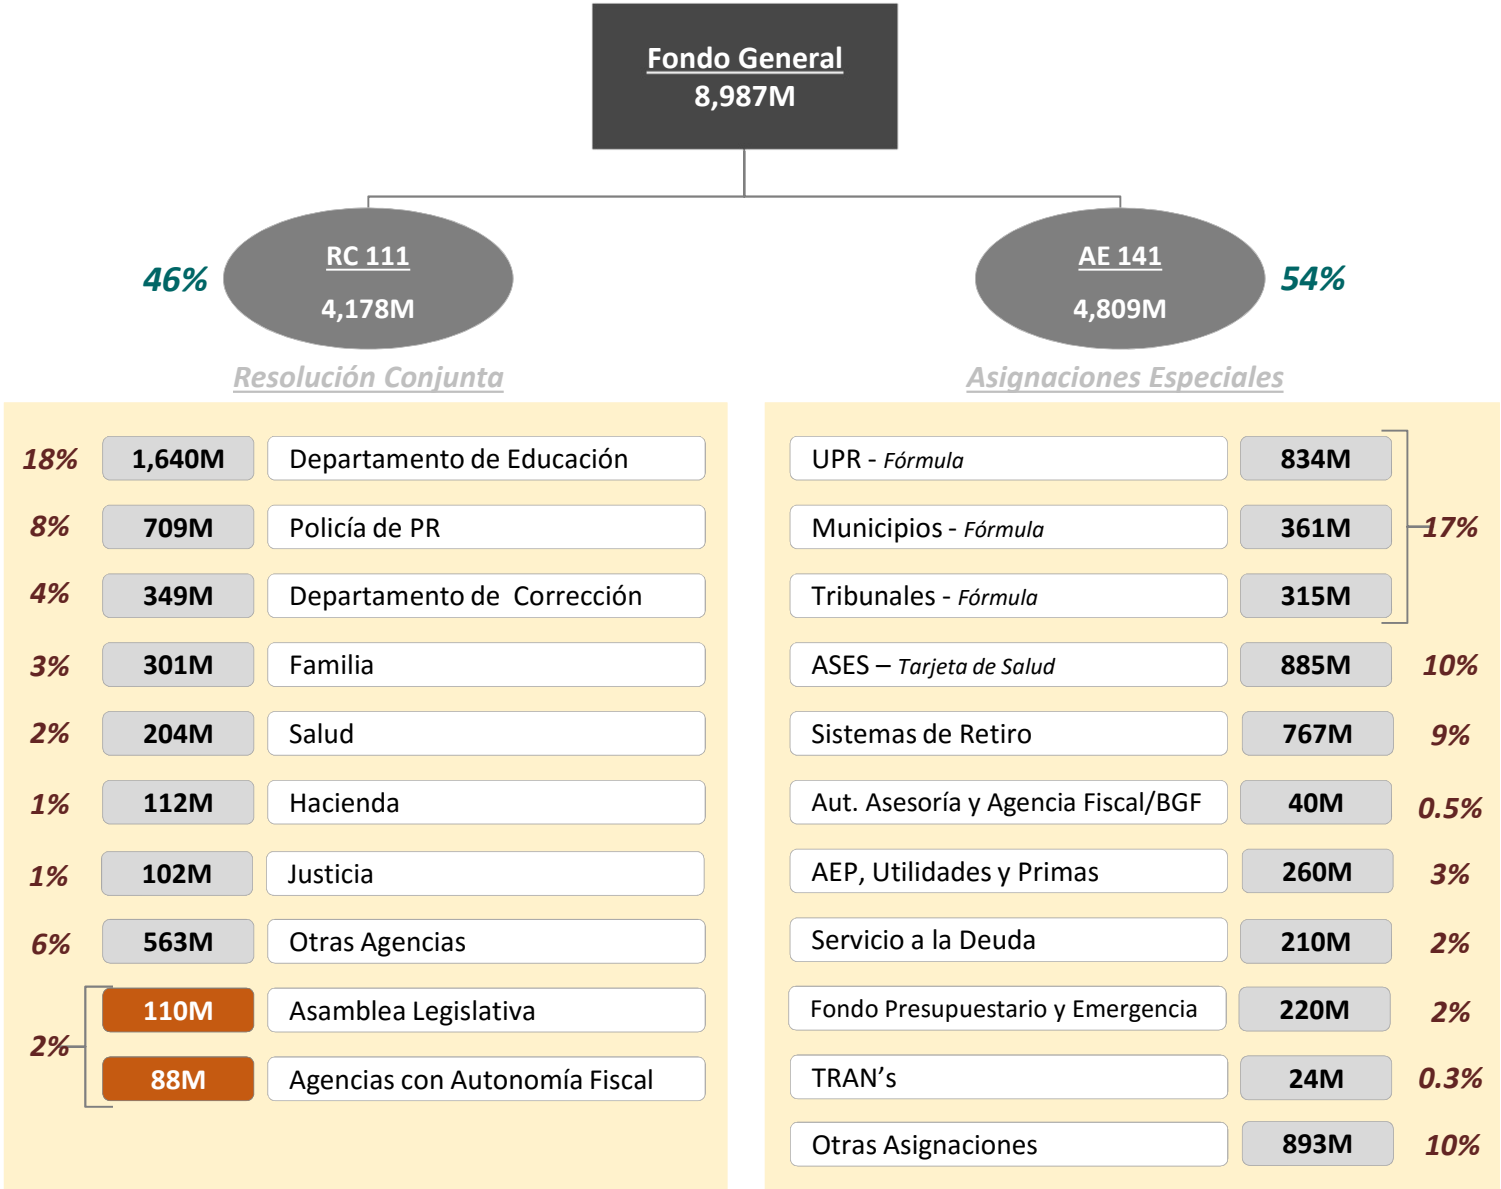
Fondo General
8,987M

46%
RC 111
4,178M

AE 141
4,809M
54%

Resolución Conjunta

Asignaciones Especiales

18% 1,640M Departamento de Educación
8% 709M Policía de PR
4% 349M Departamento de Corrección
3% 301M Familia
2% 204M Salud
1% 112M Hacienda
1% 102M Justicia
6% 563M Otras Agencias
2% 110M Asamblea Legislativa
88M Agencias con Autonomía Fiscal

UPR - Fórmula 834M
Municipios - Fórmula 361M 17%
Tribunales - Fórmula 315M
ASES – Tarjeta de Salud 885M 10%
Sistemas de Retiro 767M 9%
Aut. Asesoría y Agencia Fiscal/BGF 40M 0.5%
AEP, Utilidades y Primas 260M 3%
Servicio a la Deuda 210M 2%
Fondo Presupuestario y Emergencia 220M 2%
TRAN’s 24M 0.3%
Otras Asignaciones 893M 10%